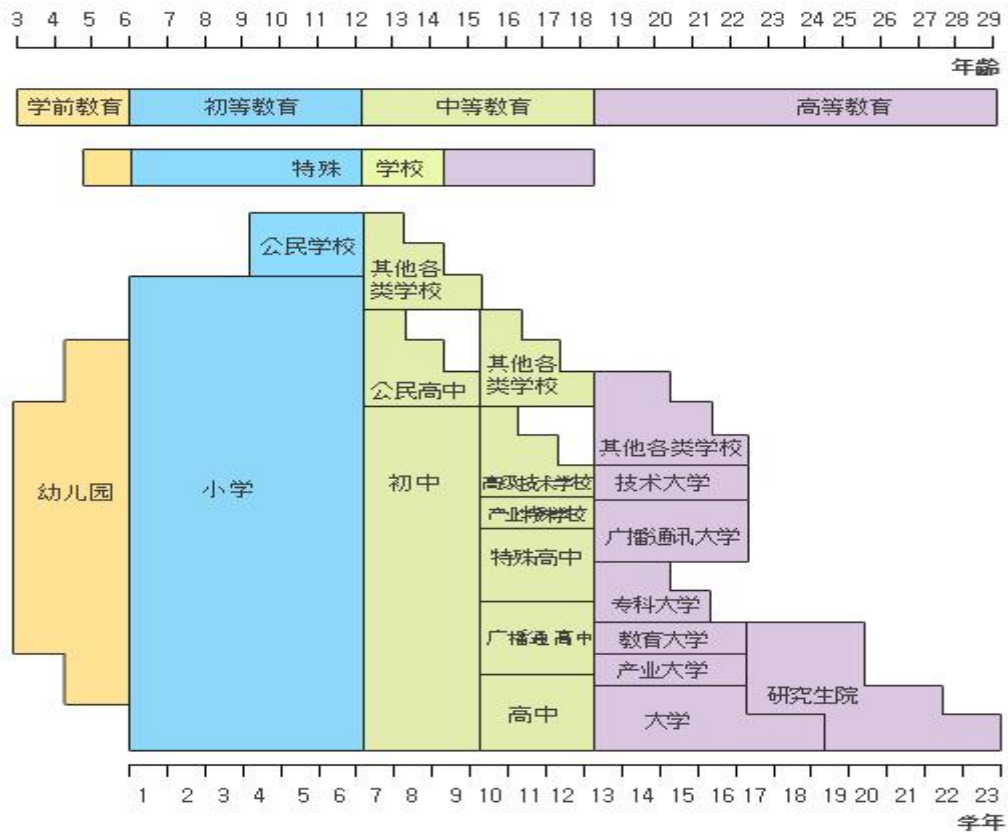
3 4 5 6 7 8 9 10 11 12 13 14 15 16 17 18 19 20 21 22 23 24 25 26 27 28 29
年龄

学前教育 初等教育 中等教育 高等教育

特殊 学校

公民学校
其他各类学校
其他各类学校
公民高中
其他各类学校
幼儿园
小学
初中
高级技术学校
技术大学
产业特种学校
广播通讯大学
特殊高中
专科大学
广播通高中
教育大学
产业大学
研究生院
高中
大学

1 2 3 4 5 6 7 8 9 10 11 12 13 14 15 16 17 18 19 20 21 22 23
学年